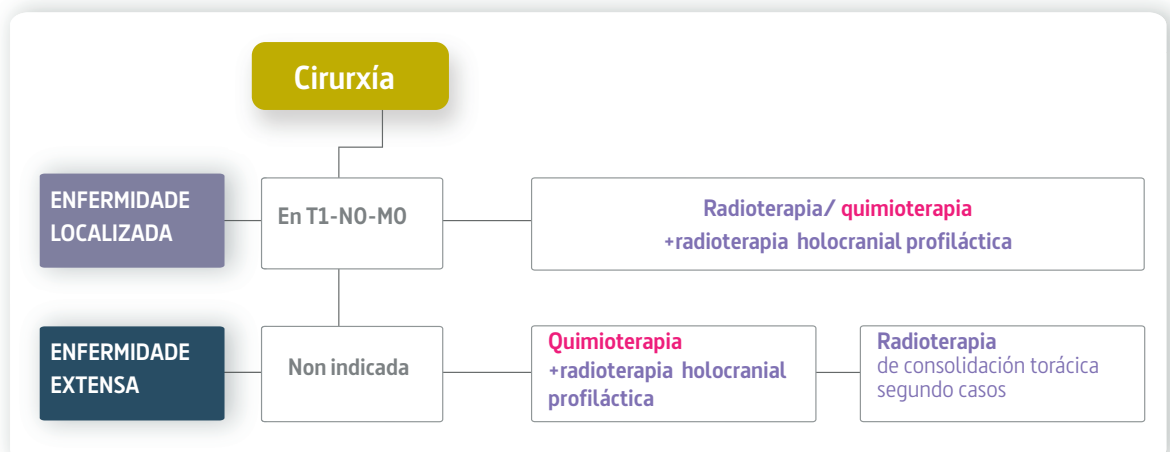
Cirurxía

ENFERMIDADE LOCALIZADA

En T1-N0-M0

Radioterapia/ quimioterapia +radioterapia holocranial profiláctica

ENFERMIDADE EXTENSA

Non indicada

Quimioterapia +radioterapia holocranial profiláctica

Radioterapia de consolidación torácica segundo casos